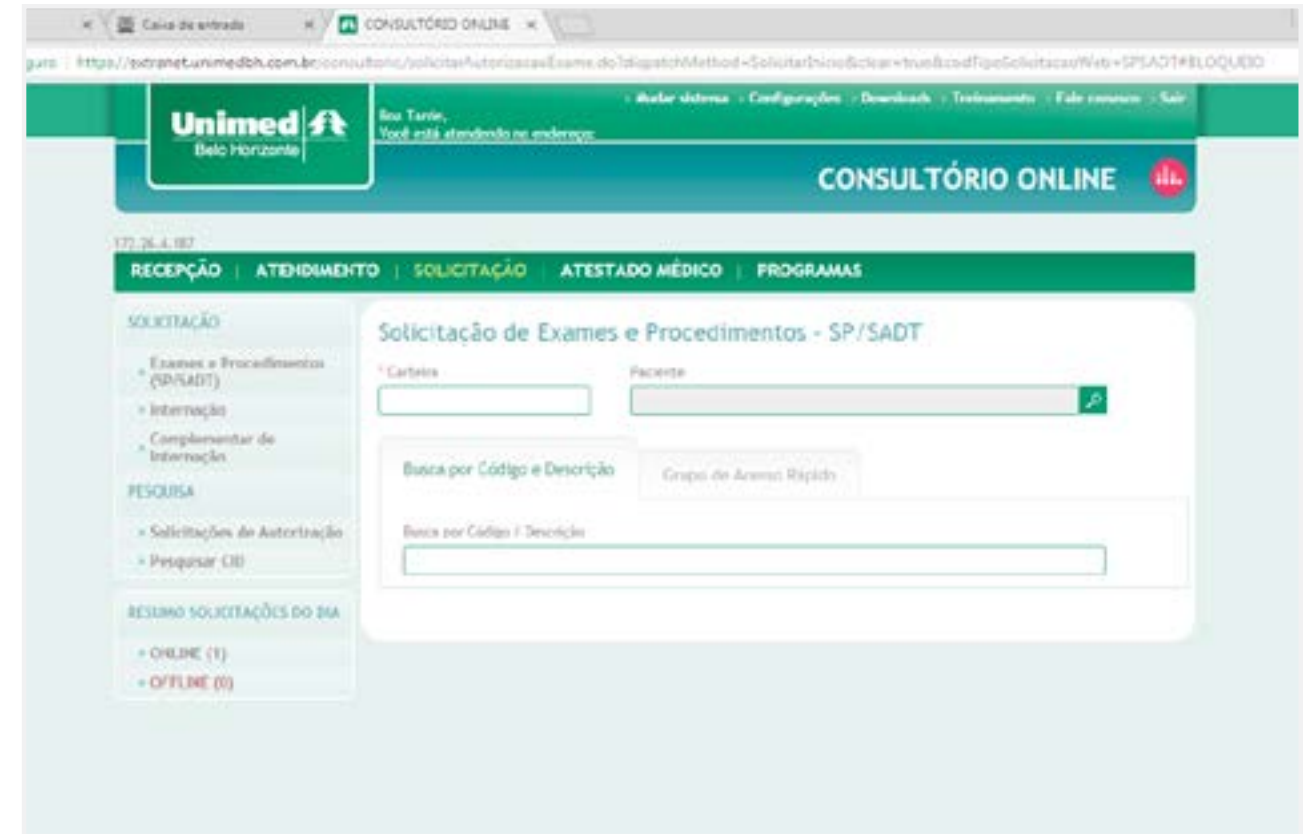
Caixa de entrada
CONSULTÓRIO ONLINE

guro | https://extranet.unimedbh.com.br/consultorio/solicitarAutorizacaoExame.do?dispatchMethod=SolicitarInicio&clear=true&codTipoSolicitacaoWeb=SPSADT#BLOQUEIO

Unimed
Belo Horizonte

Boa Tarde,
Você está atendendo no endereço:

Avaliar sistema | Configurações | Downloads | Treinamento | Fale conosco | Sair

CONSULTÓRIO ONLINE

172.26.4.187

RECEPÇÃO | ATENDIMENTO | SOLICITAÇÃO | ATESTADO MÉDICO | PROGRAMAS

SOLICITAÇÃO
» Exames e Procedimentos (SP/SADT)
» Internação
» Complementar de Internação
PESQUISA
» Solicitações de Autorização
» Pesquisar CID

RESUMO SOLICITAÇÕES DO DIA
» ONLINE (1)
» OFFLINE (0)

Solicitação de Exames e Procedimentos - SP/SADT

* Carteira
Paciente

Busca por Código e Descrição
Grupo de Acesso Rápido

Busca por Código / Descrição